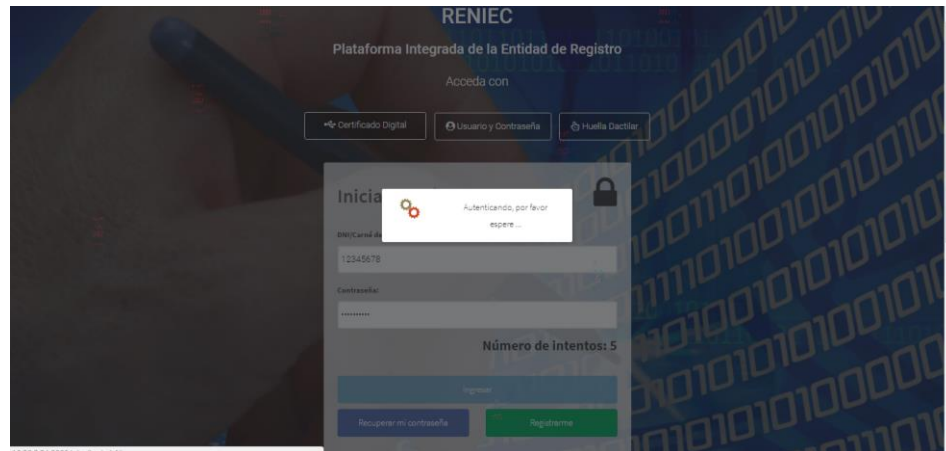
RENIEC

Plataforma Integrada de la Entidad de Registro

Acceda con

Certificado Digital

Usuario y Contraseña

Huella Dactilar

Inicia

Autenticando, por favor espere ...

DNI/Carné de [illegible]

12345678

Contraseña:

•••••••••

Número de intentos: 5

Ingresar

Recuperar mi contraseña

Registrarme